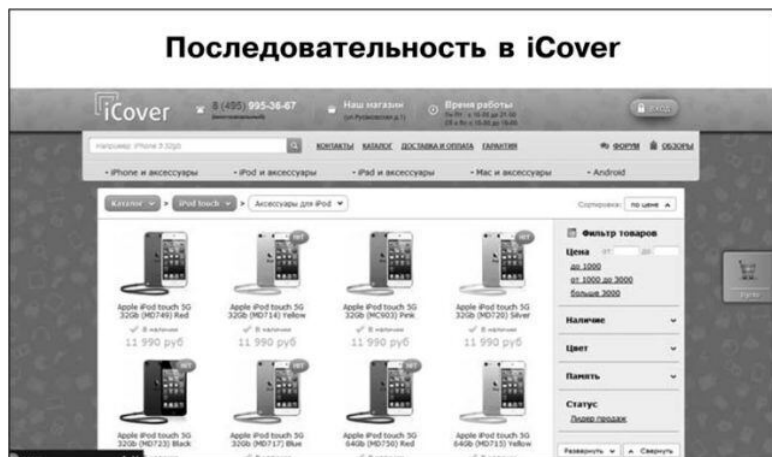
Последовательность в iCover

iCover 8 (495) 995-36-67 (многоканальный) Наш магазин (ул.Русаковская д.1) Время работы Пн-Пт: с 10:00 до 21:00 Сб и Вс: с 10:00 до 19:00 Вход

Например: iPhone 5 32gb КОНТАКТЫ КАТАЛОГ ДОСТАВКА И ОПЛАТА ГАРАНТИЯ ФОРУМ ОБЗОРЫ

• iPhone и аксессуары • iPod и аксессуары • iPad и аксессуары • Mac и аксессуары • Android

Каталог > iPod touch > Аксессуары для iPod

Сортировка: по цене

Apple iPod touch 5G 32Gb (MD749) Red
В наличии
11 990 руб

Apple iPod touch 5G 32Gb (MD714) Yellow
В наличии
11 990 руб

Apple iPod touch 5G 32Gb (MC903) Pink
В наличии
11 990 руб

Apple iPod touch 5G 32Gb (MD720) Silver
В наличии
11 990 руб

Apple iPod touch 5G 32Gb (MD723) Black

Apple iPod touch 5G 32Gb (MD717) Blue

Apple iPod touch 5G 64Gb (MD756) Red

Apple iPod touch 5G 64Gb (MD715) Yellow

Фильтр товаров
Цена от до
до 1000
от 1000 до 3000
больше 3000
Наличие
Цвет
Память
Статус
Лидер продаж
Развернуть Свернуть

Корзина